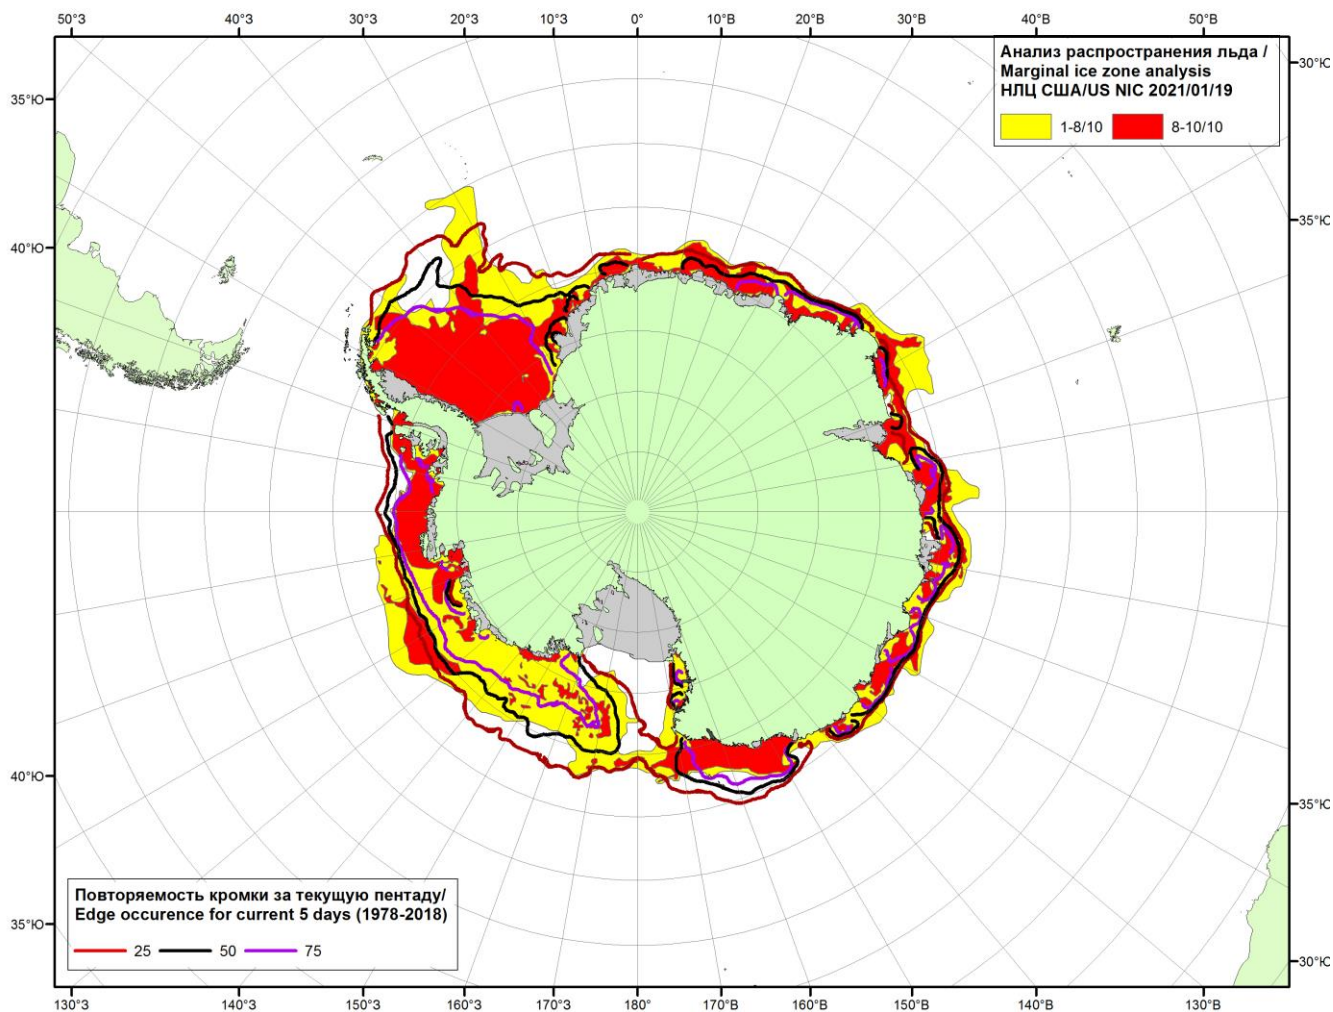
50°З 40°З 30°З 20°З 10°З 0° 10°В 20°В 30°В 40°В 50°В

Анализ распространения льда /
Marginal ice zone analysis
НЛЦ США/US NIC 2021/01/19

1-8/10 8-10/10

30°Ю
35°Ю
35°Ю
40°Ю
40°Ю
35°Ю
35°Ю
30°Ю

Повторяемость кромки за текущую пентаду/
Edge occurence for current 5 days (1978-2018)

25 50 75

130°З 140°З 150°З 160°З 170°З 180° 170°В 160°В 150°В 140°В 130°В